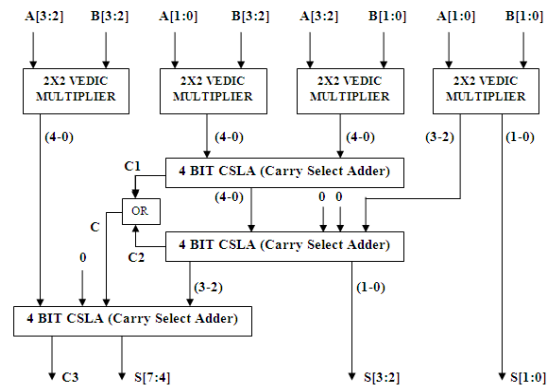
A[3:2] B[3:2] A[1:0] B[3:2] A[3:2] B[1:0] A[1:0] B[1:0]

2X2 VEDIC MULTIPLIER

2X2 VEDIC MULTIPLIER

2X2 VEDIC MULTIPLIER

2X2 VEDIC MULTIPLIER

(4-0)

(4-0)

(4-0)

(3-2)

(1-0)

C1

4 BIT CSLA (Carry Select Adder)

OR

(4-0)

0 0

C

4 BIT CSLA (Carry Select Adder)

0

C2

(3-2)

(1-0)

4 BIT CSLA (Carry Select Adder)

C3

S[7:4]

S[3:2]

S[1:0]